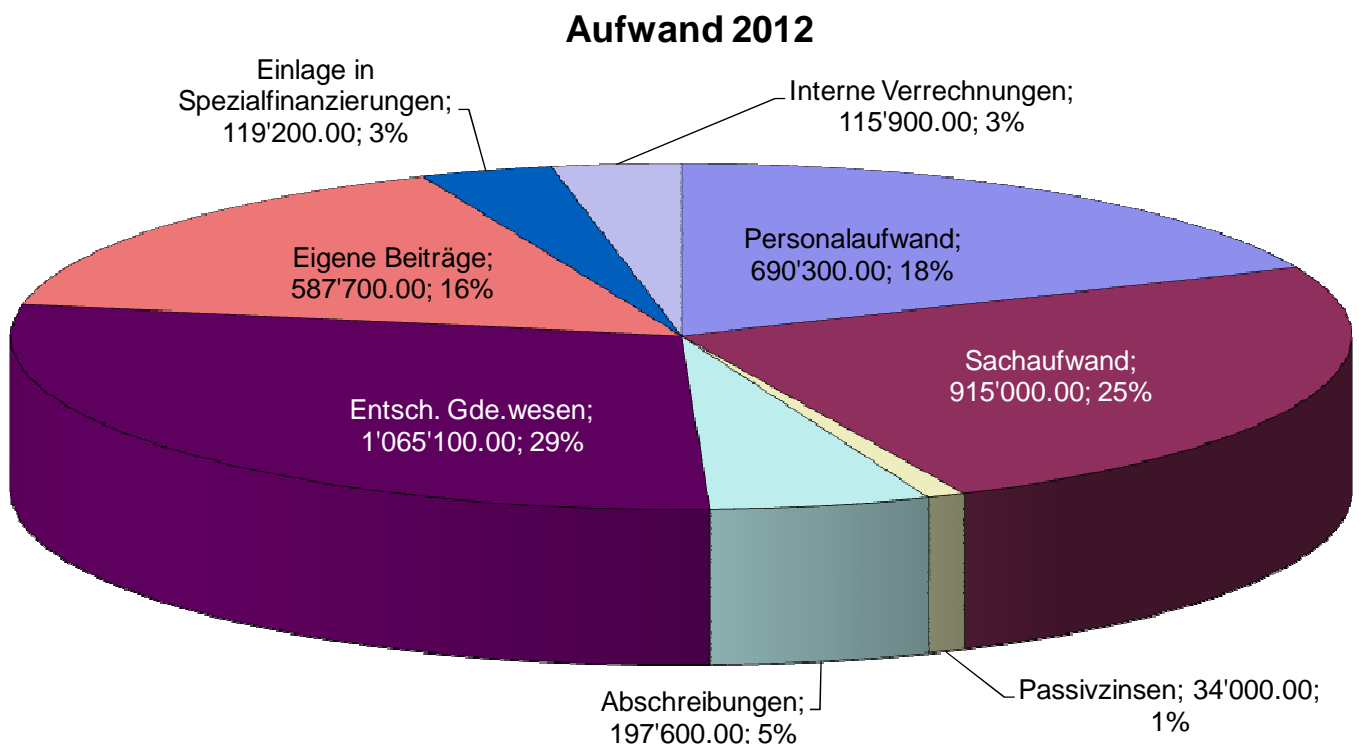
Aufwand 2012

Einlage in Spezialfinanzierungen; 119'200.00; 3%

Interne Verrechnungen; 115'900.00; 3%

Eigene Beiträge; 587'700.00; 16%

Personalaufwand; 690'300.00; 18%

Sachaufwand; 915'000.00; 25%

Entsch. Gde.wesen; 1'065'100.00; 29%

Abschreibungen; 197'600.00; 5%

Passivzinsen; 34'000.00; 1%